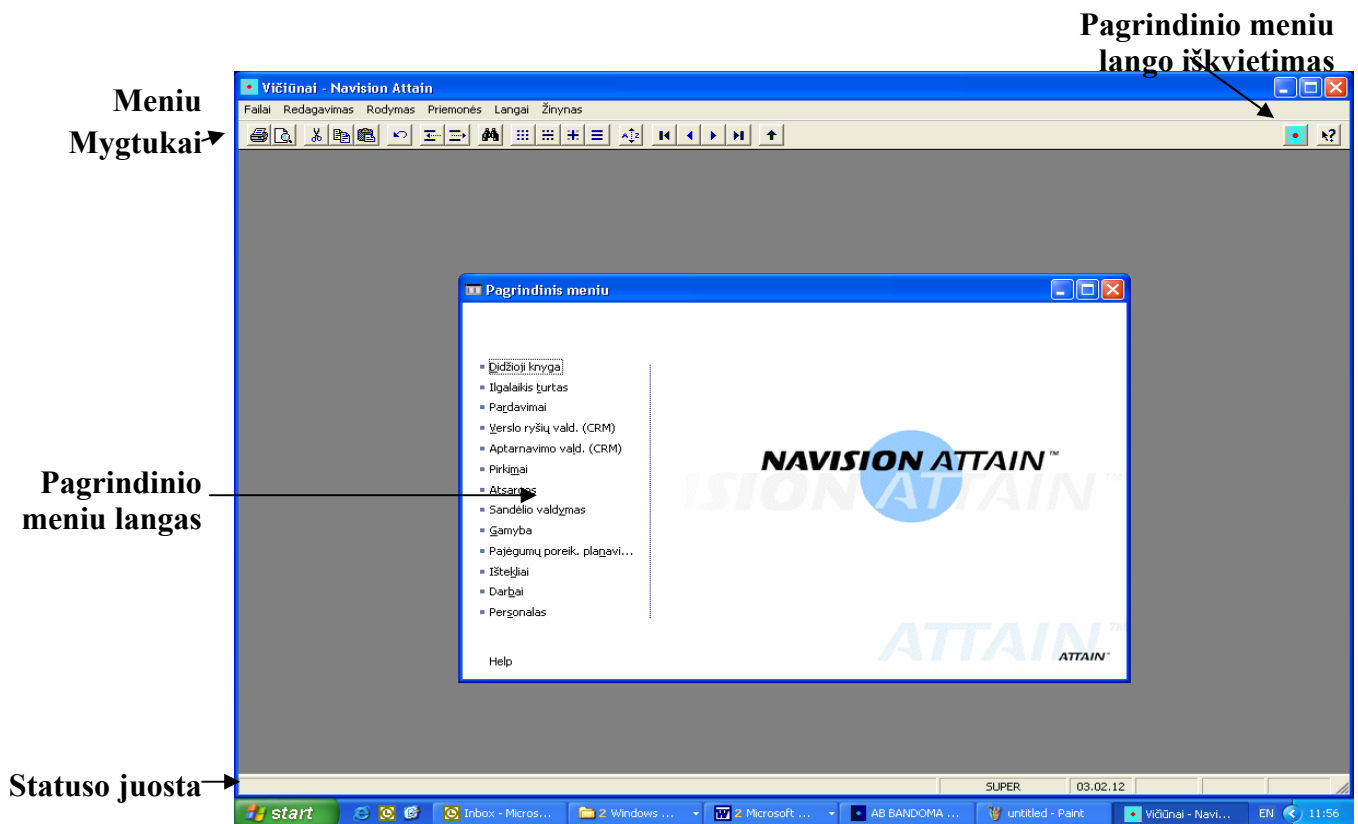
Pagrindinio meniu lango iškvietimas

Meniu

Mygtukai

Vičiūnai - Navision Attain

Failai Redagavimas Rodymas Priemonės Langai Žinynas

Pagrindinis meniu

Didžioji knyga
Ilgalaikis turtas
Pardavimai
Verslo ryšių vald. (CRM)
Aptarnavimo vald. (CRM)
Pirkimai
Atsargos
Sandėlio valdymas
Gamyba
Pajėgumų poreik. planavi...
Ištekliai
Darbai
Personalas

Help

NAVISION ATTAIN™

ATTAIN™

ATTAIN™

Pagrindinio meniu langas

Statuso juosta

SUPER 03.02.12

start Inbox - Micros... 2 Windows ... 2 Microsoft ... AB BANDOMA ... untitled - Paint Vičiūnai - Navi... EN 11:56